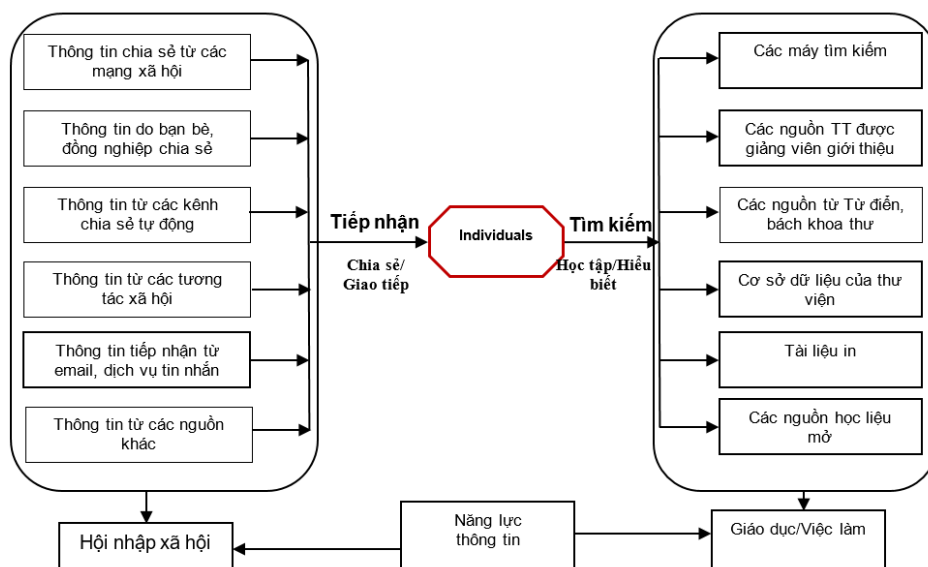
Thông tin chia sẻ từ các mạng xã hội

Thông tin do bạn bè, đồng nghiệp chia sẻ

Thông tin từ các kênh chia sẻ tự động

Thông tin từ các tương tác xã hội

Thông tin tiếp nhận từ email, dịch vụ tin nhắn

Thông tin từ các nguồn khác

Tiếp nhận

Chia sẻ/ Giao tiếp

Individuals

Tìm kiếm

Học tập/Hiểu biết

Các máy tìm kiếm

Các nguồn TT được giảng viên giới thiệu

Các nguồn từ Từ điển, bách khoa thư

Cơ sở dữ liệu của thư viện

Tài liệu in

Các nguồn học liệu mở

Hội nhập xã hội

Năng lực thông tin

Giáo dục/Việc làm